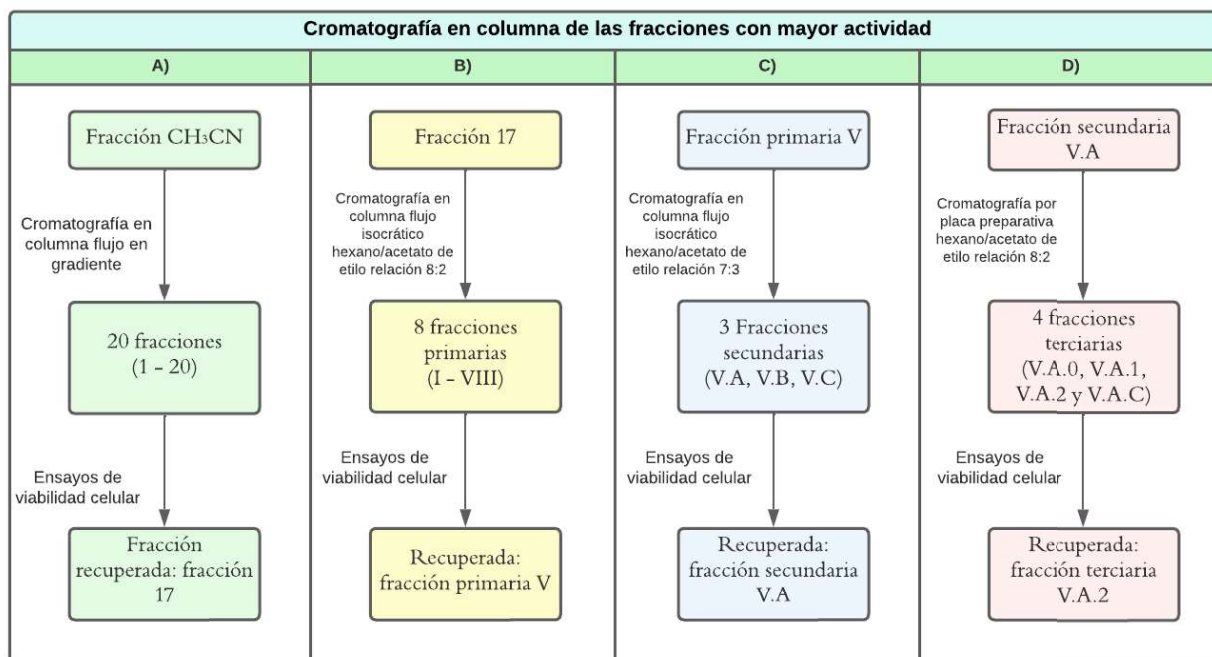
Cromatografía en columna de las fracciones con mayor actividad

A)

Fracción $CH_3CN$

Cromatografía en columna flujo en gradiente

20 fracciones (1 - 20)

Ensayos de viabilidad celular

Fracción recuperada: fracción 17

B)

Fracción 17

Cromatografía en columna flujo isocrático hexano/acetato de etilo relación 8:2

8 fracciones primarias (I - VIII)

Ensayos de viabilidad celular

Recuperada: fracción primaria V

C)

Fracción primaria V

Cromatografía en columna flujo isocrático hexano/acetato de etilo relación 7:3

3 Fracciones secundarias (V.A, V.B, V.C)

Ensayos de viabilidad celular

Recuperada: fracción secundaria V.A

D)

Fracción secundaria V.A

Cromatografía por placa preparativa hexano/acetato de etilo relación 8:2

4 fracciones terciarias (V.A.0, V.A.1, V.A.2 y V.A.C)

Ensayos de viabilidad celular

Recuperada: fracción terciaria V.A.2